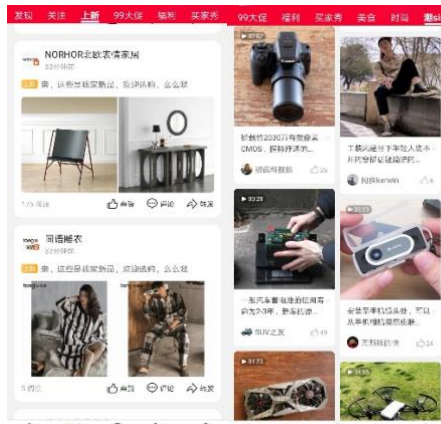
发现 关注 上新 99大促 福利 买家秀

NORHOR北欧表情家居
33分钟前
亲，这些是我家新品，欢迎选购，么么哒

1/5 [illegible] 点赞 评论 转发

同语麓衣
33分钟前
亲，这些是我家新品，欢迎选购，么么哒

5 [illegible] 点赞 评论 转发

99大促 福利 买家秀 美食 时尚 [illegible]

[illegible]CMOS，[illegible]
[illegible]

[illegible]

一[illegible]
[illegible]

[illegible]
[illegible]

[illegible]
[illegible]